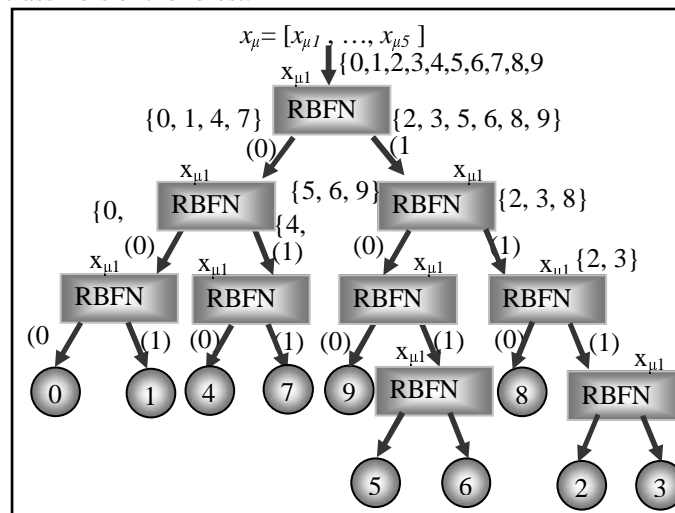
$x_\mu = [x_{\mu 1}, \ldots, x_{\mu 5}]$

$x_{\mu 1}$ {0,1,2,3,4,5,6,7,8,9

RBFN

{0, 1, 4, 7} {2, 3, 5, 6, 8, 9}

(0) (1

$x_{\mu 1}$ $x_{\mu 1}$

RBFN {5, 6, 9} RBFN {2, 3, 8}

{0, {4,

(0) (1) (0) (1)

$x_{\mu 1}$ $x_{\mu 1}$ $x_{\mu 1}$ $x_{\mu 1}$ {2, 3}

RBFN RBFN RBFN RBFN

(0 (1) (0) (1) (0) (1) (0) (1)

$x_{\mu 1}$ $x_{\mu 1}$

0 1 4 7 9 RBFN 8 RBFN

5 6 2 3